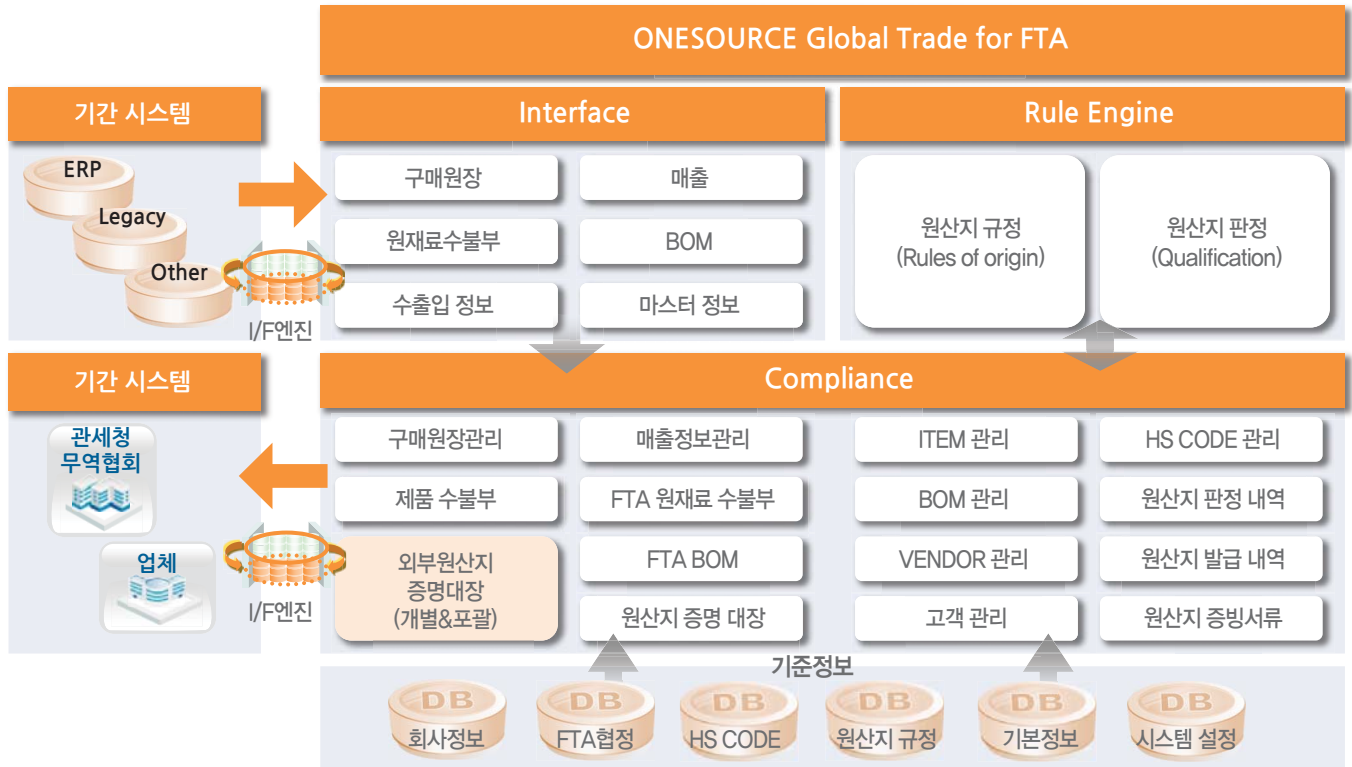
ONESOURCE Global Trade for FTA

기간 시스템

ERP

Legacy

Other

I/F엔진

Interface

구매원장

매출

원재료수불부

BOM

수출입 정보

마스터 정보

Rule Engine

원산지 규정
(Rules of origin)

원산지 판정
(Qualification)

기간 시스템

관세청
무역협회

업체

I/F엔진

Compliance

구매원장관리

매출정보관리

ITEM 관리

HS CODE 관리

제품 수불부

FTA 원재료 수불부

BOM 관리

원산지 판정 내역

외부원산지
증명대장
(개별&포괄)

FTA BOM

VENDOR 관리

원산지 발급 내역

원산지 증명 대장

고객 관리

원산지 증빙서류

기준정보

DB
회사정보

DB
FTA협정

DB
HS CODE

DB
원산지 규정

DB
기본정보

DB
시스템 설정